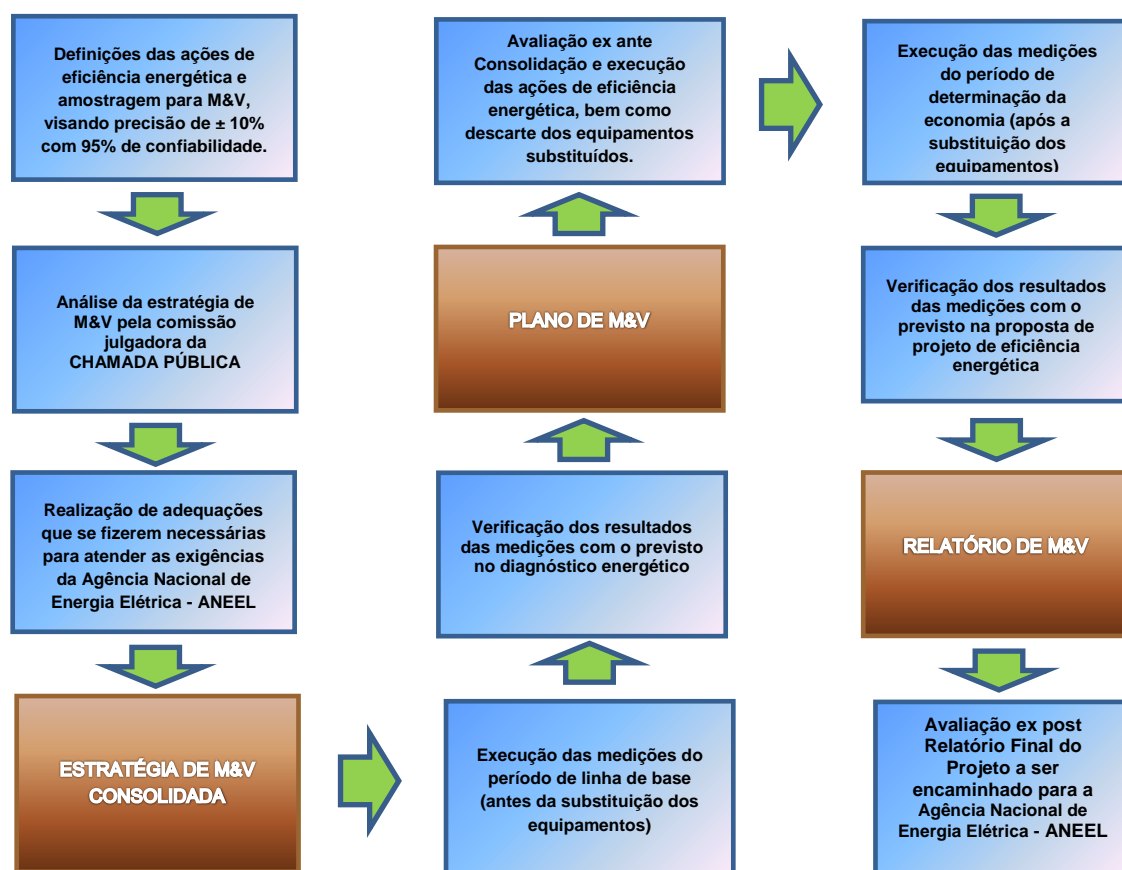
Definições das ações de eficiência energética e amostragem para M&V, visando precisão de ± 10% com 95% de confiabilidade.

Análise da estratégia de M&V pela comissão julgadora da CHAMADA PÚBLICA

Realização de adequações que se fizerem necessárias para atender as exigências da Agência Nacional de Energia Elétrica - ANEEL

ESTRATÉGIA DE M&V CONSOLIDADA

Execução das medições do período de linha de base (antes da substituição dos equipamentos)

Verificação dos resultados das medições com o previsto no diagnóstico energético

PLANO DE M&V

Avaliação ex ante Consolidação e execução das ações de eficiência energética, bem como descarte dos equipamentos substituídos.

Execução das medições do período de determinação da economia (após a substituição dos equipamentos)

Verificação dos resultados das medições com o previsto na proposta de projeto de eficiência energética

RELATÓRIO DE M&V

Avaliação ex post Relatório Final do Projeto a ser encaminhado para a Agência Nacional de Energia Elétrica - ANEEL